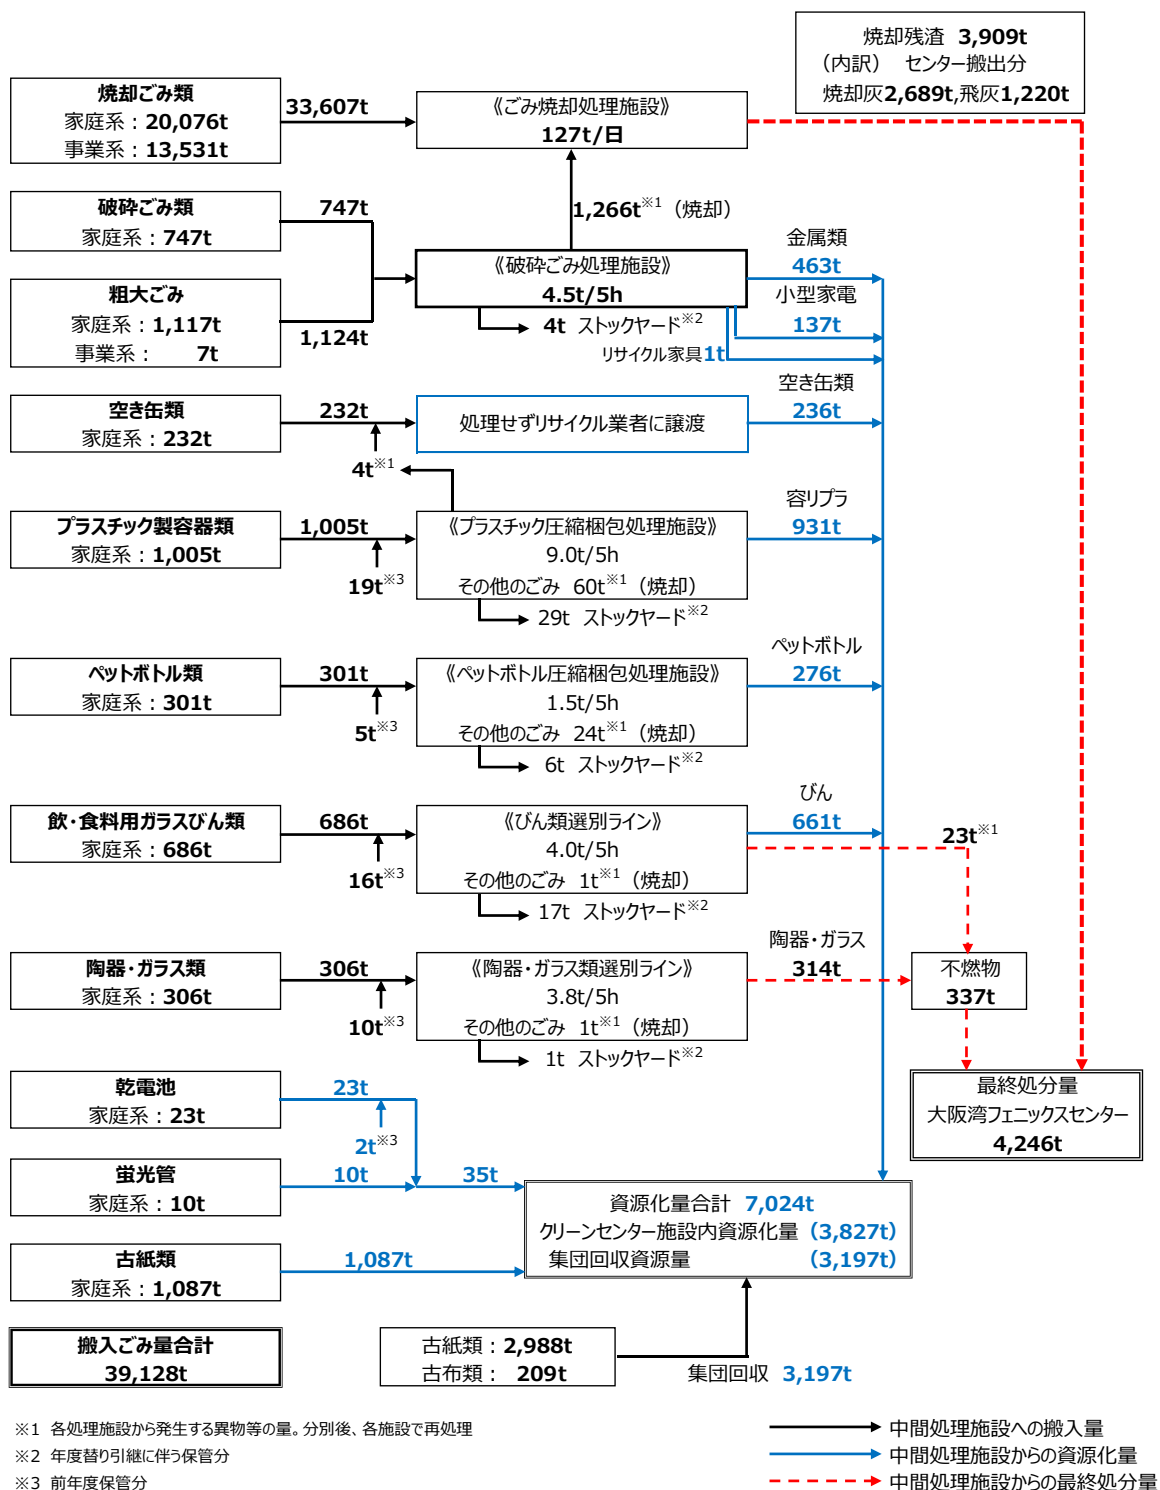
焼却残渣 3,909t
（内訳） センター搬出分
焼却灰2,689t,飛灰1,220t

焼却ごみ類
家庭系：20,076t
事業系：13,531t

33,607t

《ごみ焼却処理施設》
127t/日

1,266t$^{※1}$（焼却）

破砕ごみ類
家庭系：747t

747t

粗大ごみ
家庭系：1,117t
事業系： 7t

1,124t

《破砕ごみ処理施設》
4.5t/5h

4t ストックヤード$^{※2}$

金属類
463t
小型家電
137t
リサイクル家具1t

空き缶類
家庭系：232t

232t

4t$^{※1}$

処理せずリサイクル業者に譲渡

空き缶類
236t

プラスチック製容器類
家庭系：1,005t

1,005t

19t$^{※3}$

《プラスチック圧縮梱包処理施設》
9.0t/5h
その他のごみ 60t$^{※1}$（焼却）

29t ストックヤード$^{※2}$

容リプラ
931t

ペットボトル類
家庭系：301t

301t

5t$^{※3}$

《ペットボトル圧縮梱包処理施設》
1.5t/5h
その他のごみ 24t$^{※1}$（焼却）

6t ストックヤード$^{※2}$

ペットボトル
276t

飲・食料用ガラスびん類
家庭系：686t

686t

16t$^{※3}$

《びん類選別ライン》
4.0t/5h
その他のごみ 1t$^{※1}$（焼却）

17t ストックヤード$^{※2}$

びん
661t

23t$^{※1}$

陶器・ガラス類
家庭系：306t

306t

10t$^{※3}$

《陶器・ガラス類選別ライン》
3.8t/5h
その他のごみ 1t$^{※1}$（焼却）

1t ストックヤード$^{※2}$

陶器・ガラス
314t

不燃物
337t

最終処分量
大阪湾フェニックスセンター
4,246t

乾電池
家庭系：23t

23t

2t$^{※3}$

蛍光管
家庭系：10t

10t

35t

資源化量合計 7,024t
クリーンセンター施設内資源化量 （3,827t）
集団回収資源量 （3,197t）

古紙類
家庭系：1,087t

1,087t

搬入ごみ量合計
39,128t

古紙類：2,988t
古布類： 209t

集団回収 3,197t

※1 各処理施設から発生する異物等の量。分別後、各施設で再処理
※2 年度替り引継に伴う保管分
※3 前年度保管分

中間処理施設への搬入量
中間処理施設からの資源化量
中間処理施設からの最終処分量